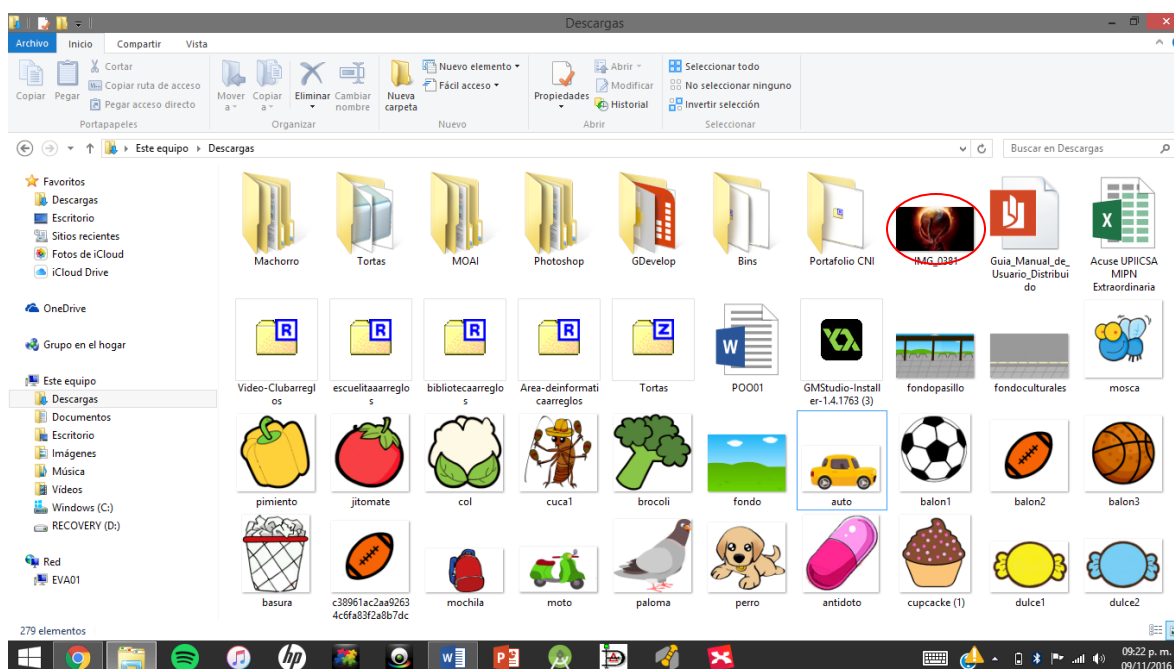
Descargas

Archivo Inicio Compartir Vista

Copiar Pegar Cortar Copiar ruta de acceso Pegar acceso directo Portapapeles

Mover a Copiar a Eliminar Cambiar nombre Organizar

Nueva carpeta Nuevo elemento Fácil acceso Nuevo

Propiedades Abrir Modificar Historial Abrir

Seleccionar todo No seleccionar ninguno Invertir selección Seleccionar

Este equipo › Descargas

Buscar en Descargas

Favoritos
Descargas
Escritorio
Sitios recientes
Fotos de iCloud
iCloud Drive

OneDrive

Grupo en el hogar

Este equipo
Descargas
Documentos
Escritorio
Imágenes
Música
Vídeos
Windows (C:)
RECOVERY (D:)

Red
EVA01

Machorro
Tortas
MOAI
Photoshop
GDevelop
Bins
Portafolio CNI
IMG_0381
Guia_Manual_de_Usuario_Distribuido
Acuse UPIICSA MIPN Extraordinaria
Video-Clubarreglos
escuelitaarreglos
bibliotecaarreglos
Area-deinformaticaarreglos
Tortas
POO01
GMStudio-Installer-1.4.1763 (3)
fondopasillo
fondoculturales
mosca
pimiento
jitomate
col
cuca1
brocoli
fondo
auto
balon1
balon2
balon3
basura
c38961ac2aa92634c6fa83f2a8b7dc
mochila
moto
paloma
perro
antidoto
cupcacke (1)
dulce1
dulce2

279 elementos

09:22 p. m.
09/11/2016